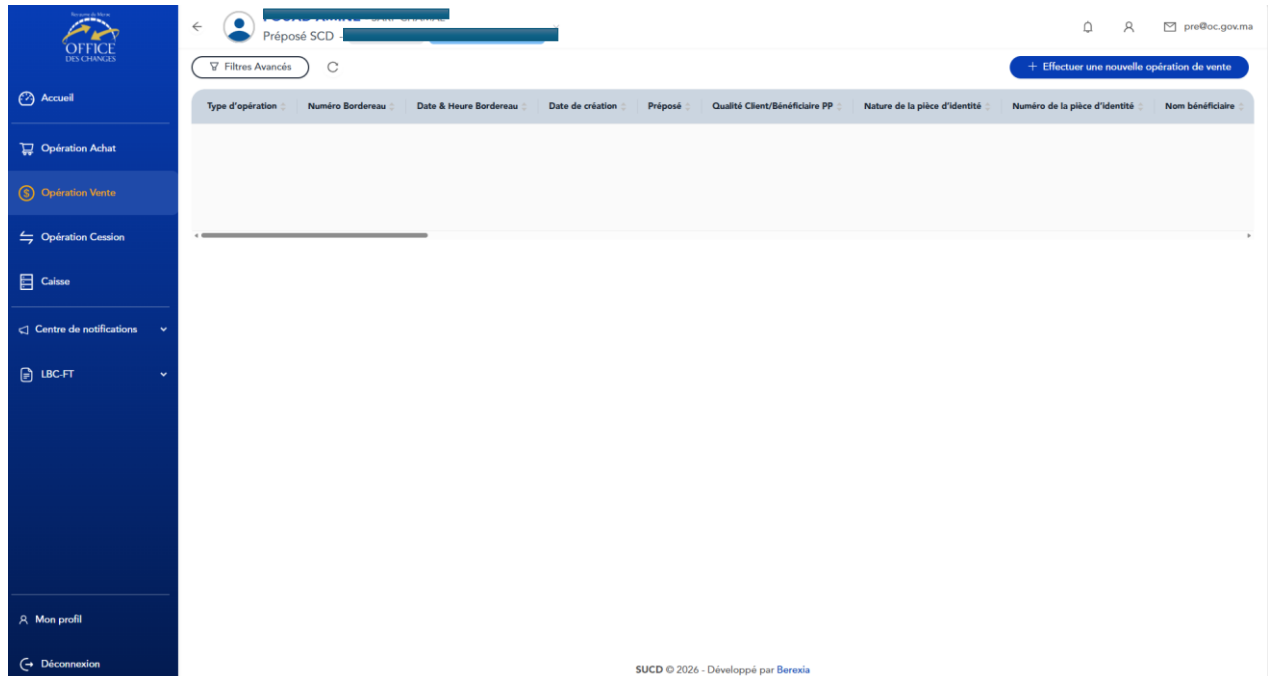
Royaume du Maroc
OFFICE DES CHANGES

Accueil

Opération Achat

Opération Vente

Opération Cession

Caisse

Centre de notifications

LBC-FT

Mon profil

Déconnexion

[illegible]
Préposé SCD - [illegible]

pre@oc.gov.ma

Filtres Avancés

+ Effectuer une nouvelle opération de vente

| Type d'opération | Numéro Bordereau | Date & Heure Bordereau | Date de création | Préposé | Qualité Client/Bénéficiaire PP | Nature de la pièce d'identité | Numéro de la pièce d'identité | Nom bénéficiaire |
|---|---|---|---|---|---|---|---|---|

SUCD © 2026 - Développé par Berexia